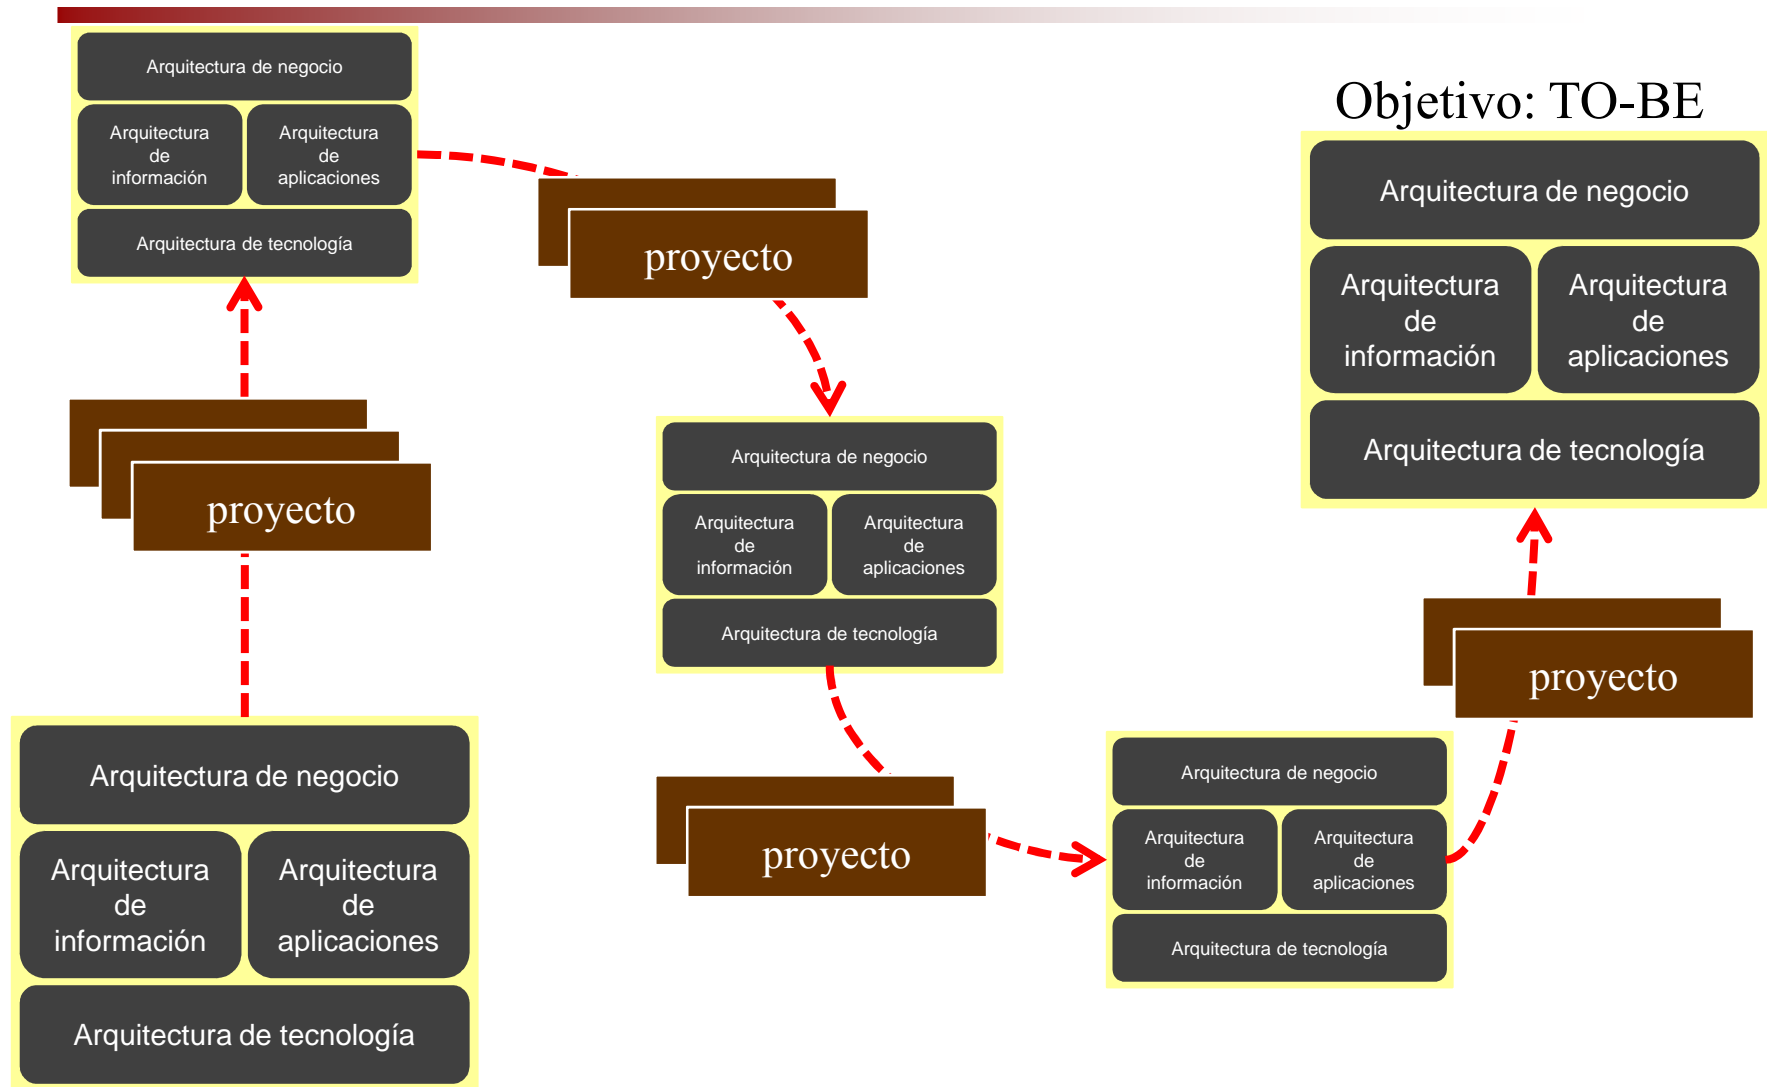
Objetivo: TO-BE

Arquitectura de negocio

Arquitectura de información

Arquitectura de aplicaciones

Arquitectura de tecnología

proyecto

Arquitectura de negocio

Arquitectura de información

Arquitectura de aplicaciones

Arquitectura de tecnología

proyecto

Arquitectura de negocio

Arquitectura de información

Arquitectura de aplicaciones

Arquitectura de tecnología

proyecto

proyecto

Arquitectura de negocio

Arquitectura de información

Arquitectura de aplicaciones

Arquitectura de tecnología

Arquitectura de negocio

Arquitectura de información

Arquitectura de aplicaciones

Arquitectura de tecnología